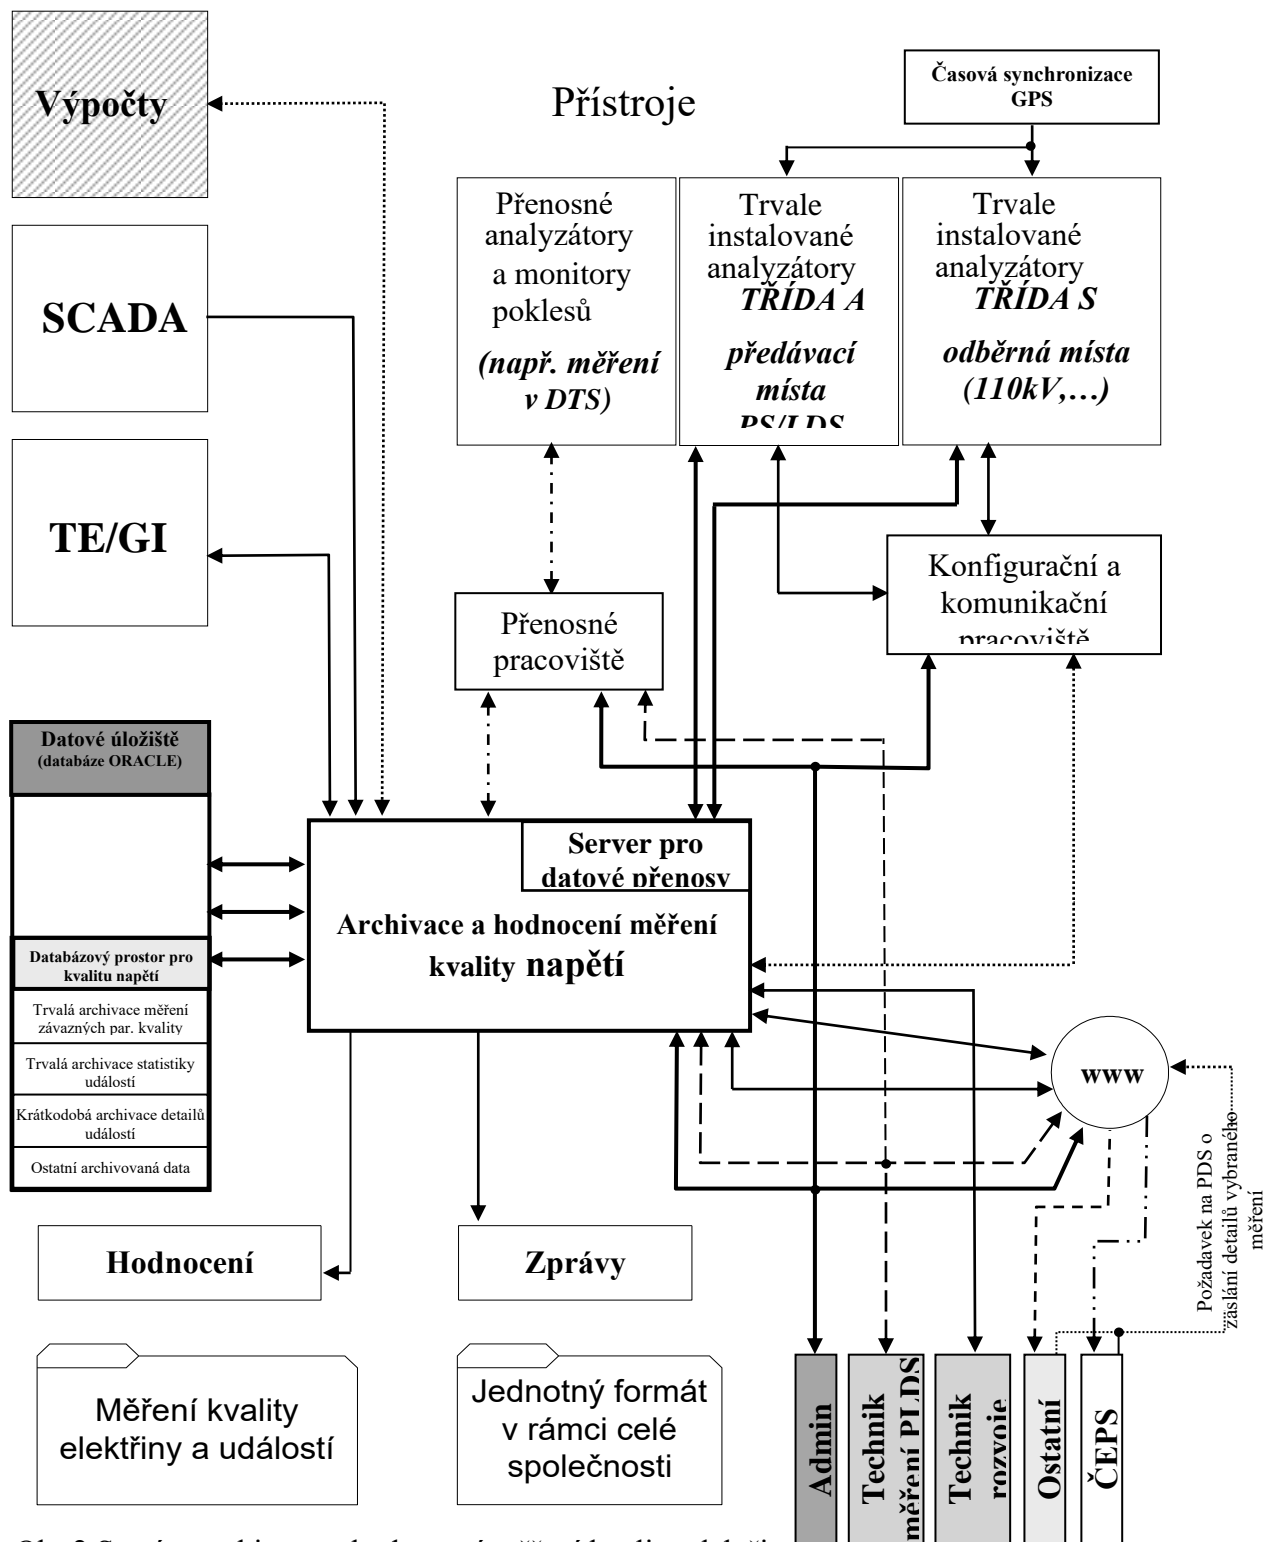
Výpočty

Přístroje

Časová synchronizace GPS

SCADA

Přenosné analyzátory a monitory poklesů

(např. měření v DTS)

Trvale instalované analyzátory TŘÍDA A

předávací místa PS/LDS

Trvale instalované analyzátory TŘÍDA S

odběrná místa (110kV,…)

TE/GI

Konfigurační a komunikační pracoviště

Přenosné pracoviště

Datové úložiště (databáze ORACLE)

Server pro datové přenosy

Archivace a hodnocení měření kvality napětí

Databázový prostor pro kvalitu napětí

Trvalá archivace měření závazných par. kvality

Trvalá archivace statistiky událostí

Krátkodobá archivace detailů událostí

Ostatní archivovaná data

www

Požadavek na PDS o zaslání detailů vybraného měření

Hodnocení

Zprávy

Měření kvality elektřiny a událostí

Jednotný formát v rámci celé společnosti

Admin

Technik měření PLDS

Technik rozvoje

Ostatní

ČEPS

Obr. 2 Současná architektura hodnocení měření kvality elektřiny